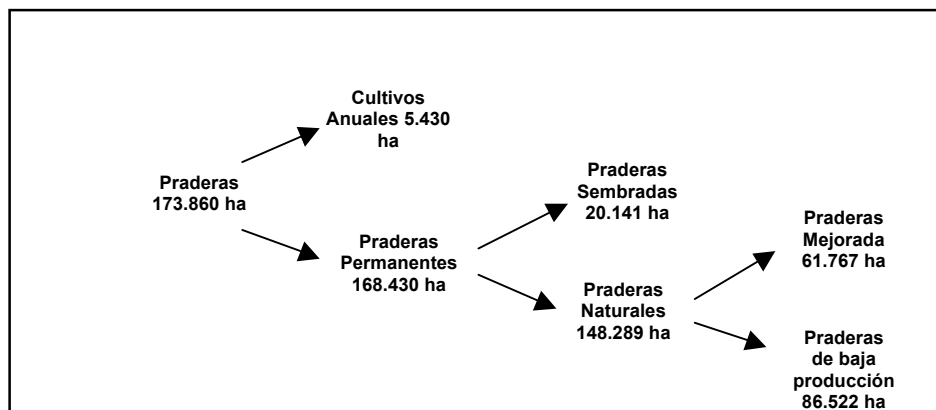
Cultivos Anuales 5.430 ha

Praderas 173.860 ha

Praderas Permanentes 168.430 ha

Praderas Sembradas 20.141 ha

Praderas Naturales 148.289 ha

Praderas Mejorada 61.767 ha

Praderas de baja producción 86.522 ha